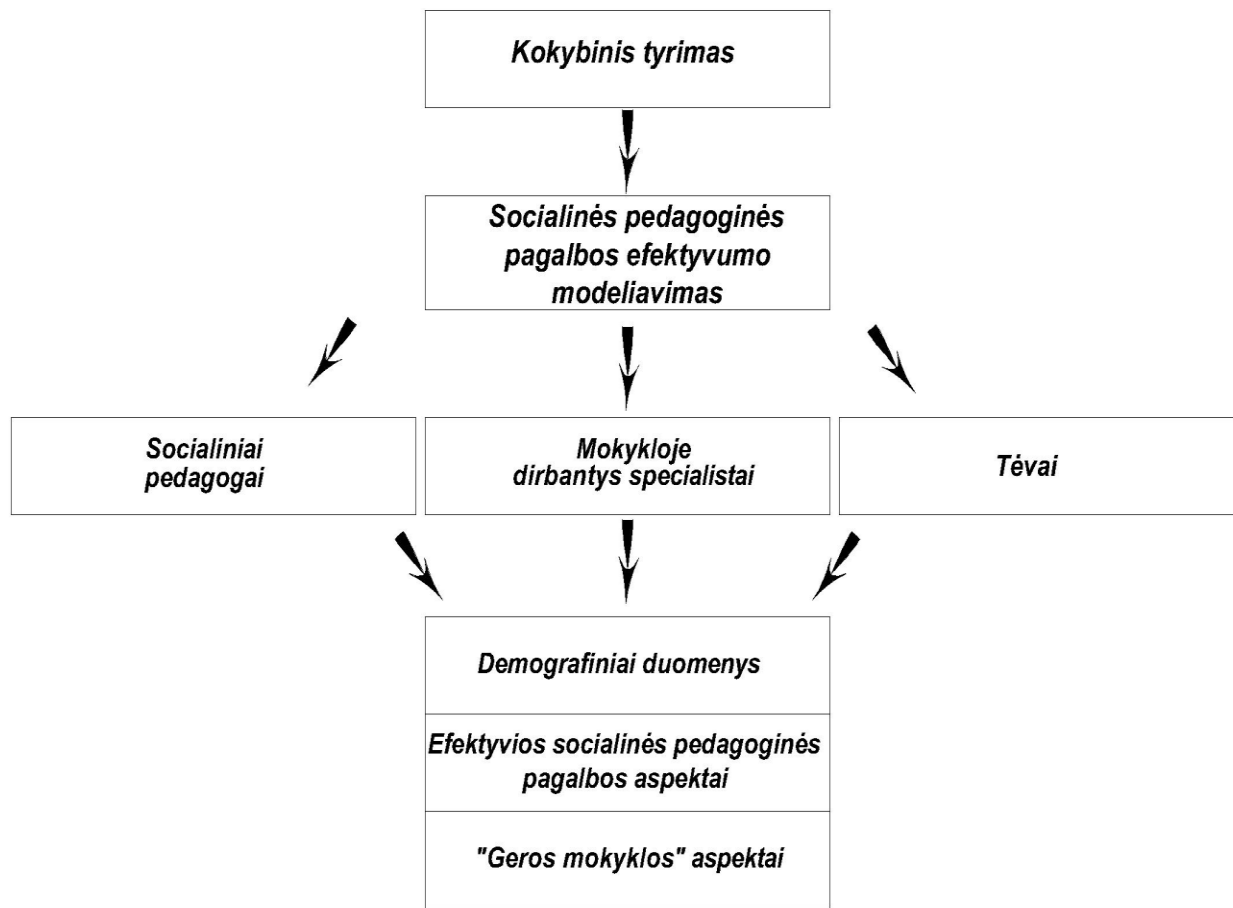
Kokybinis tyrimas

Socialinės pedagoginės pagalbos efektyvumo modeliavimas

Socialiniai pedagogai

Mokykloje dirbantys specialistai

Tėvai

Demografiniai duomenys

Efektyvios socialinės pedagoginės pagalbos aspektai

"Geros mokyklos" aspektai